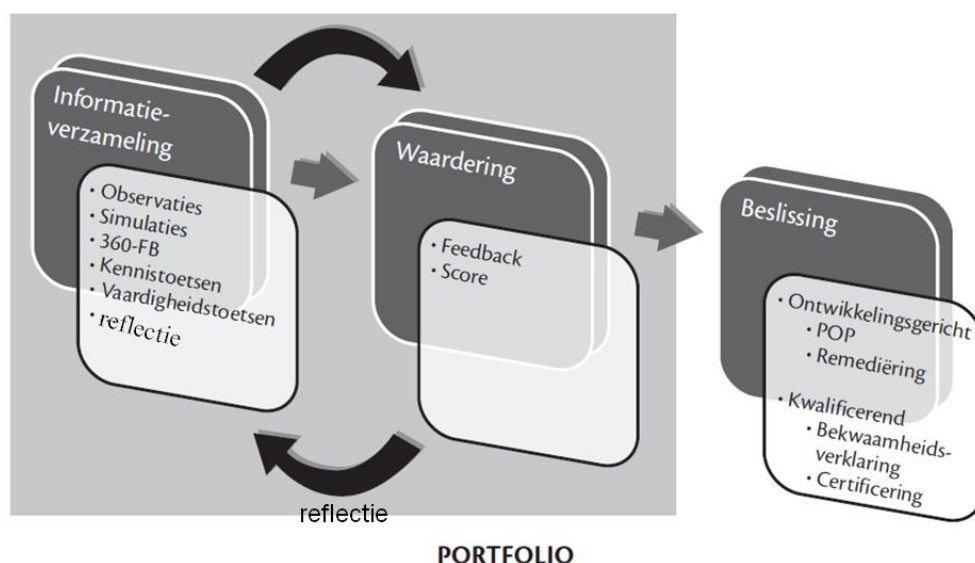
Informatieverzameling

• Observaties
• Simulaties
• 360-FB
• Kennistoetsen
• Vaardigheidstoetsen
• reflectie

Waardering

• Feedback
• Score

Beslissing

• Ontwikkelingsgericht
• POP
• Remediëring
• Kwalificerend
• Bekwaamheidsverklaring
• Certificering

reflectie

PORTFOLIO